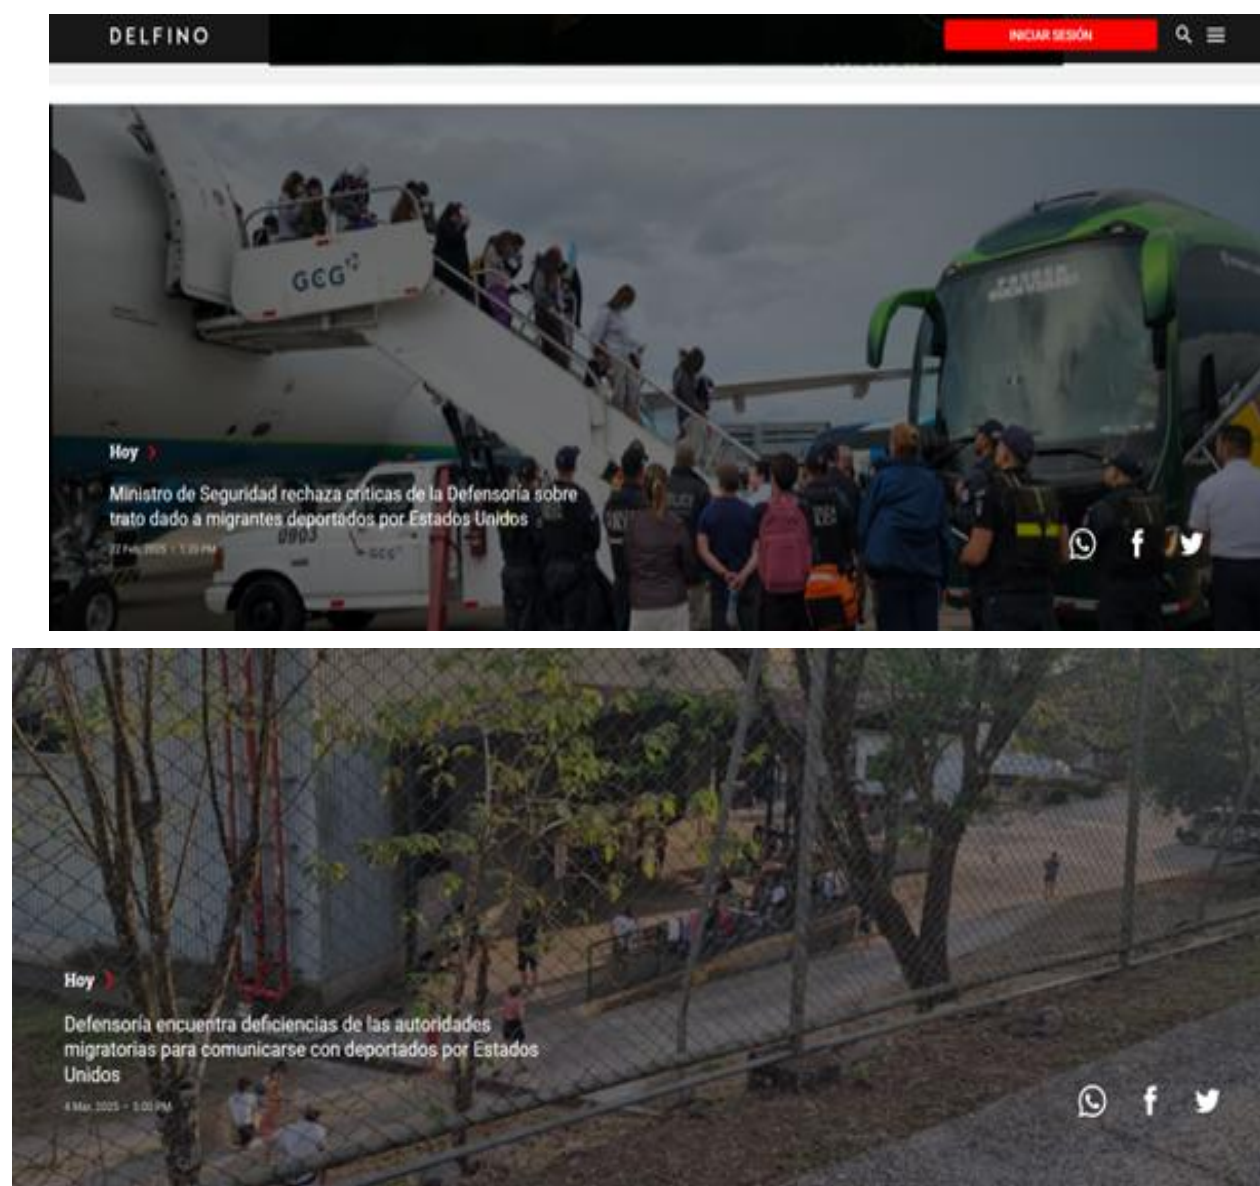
DELFINO

INICIAR SESIÓN

GCG

Hoy

Ministro de Seguridad rechaza críticas de la Defensoría sobre trato dado a migrantes deportados por Estados Unidos

27 Feb, 2025 | 1:20 PM

Hoy

Defensoría encuentra deficiencias de las autoridades migratorias para comunicarse con deportados por Estados Unidos

4 Mar, 2025 – 3:00 PM